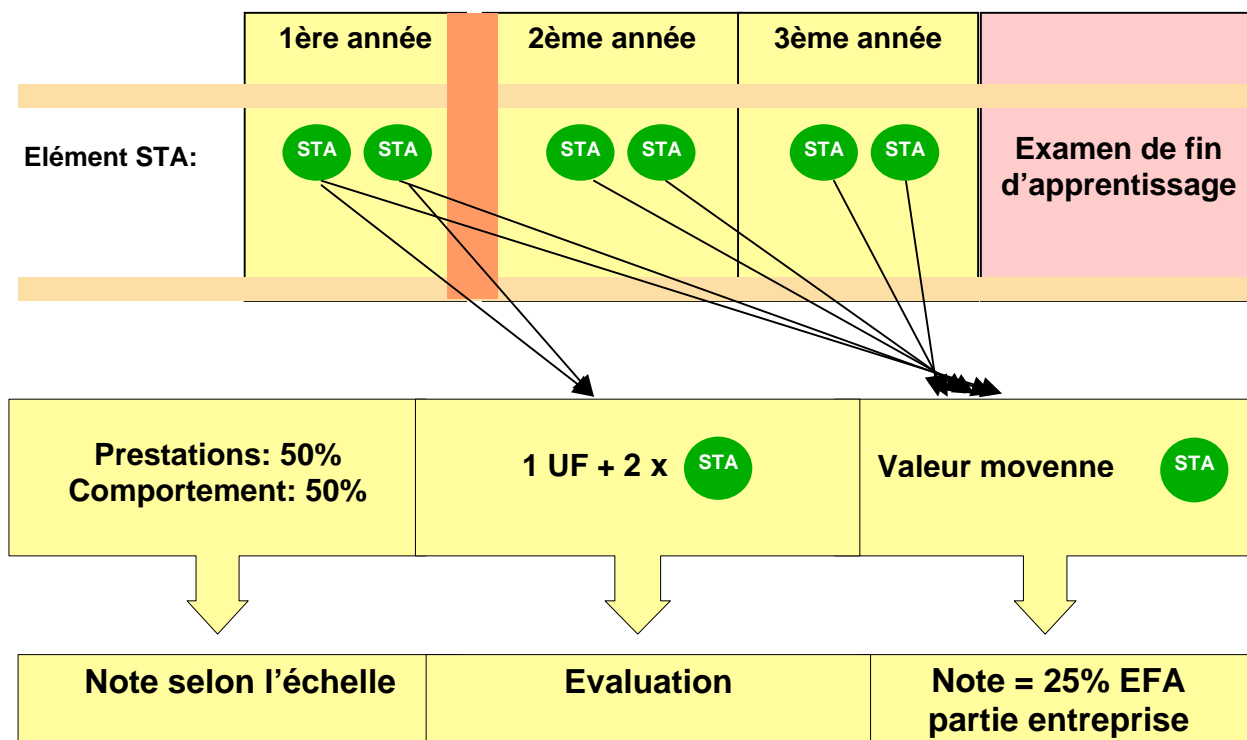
1ère année

2ème année

3ème année

Elément STA:

STA STA

STA STA

STA STA

Examen de fin d'apprentissage

Prestations: 50%
Comportement: 50%

1 UF + 2 x STA

Valeur movenne STA

Note selon l'échelle

Evaluation

Note = 25% EFA partie entreprise